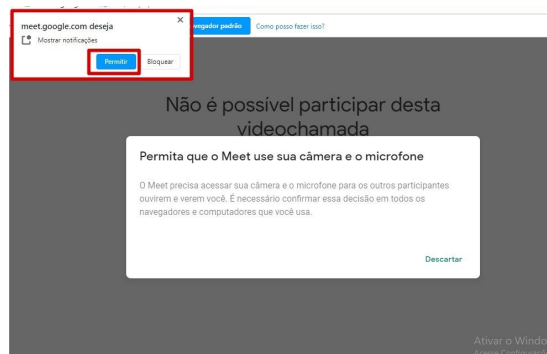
meet.google.com deseja
Mostrar notificações
Permitir
Bloquear
×
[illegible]vegador padrão
Como posso fazer isso?

Não é possível participar desta videochamada

Permita que o Meet use sua câmera e o microfone

O Meet precisa acessar sua câmera e o microfone para os outros participantes ouvirem e verem você. É necessário confirmar essa decisão em todos os navegadores e computadores que você usa.

Descartar

Ativar o Windo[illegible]
Acesse Configuraçõ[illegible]